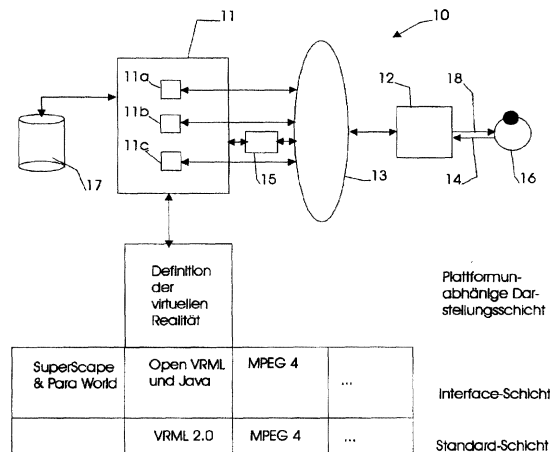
11

10

11a

11b

11c

12

18

15

13

14

16

17

Definition der virtuellen Realität

Plattformunabhänige Darstellungsschicht

| | | | | |
|---|---|---|---|---|
| SuperScape & Para World | Open VRML und Java | MPEG 4 | ... | Interface-Schicht |
| | VRML 2.0 | MPEG 4 | ... | Standard-Schicht |